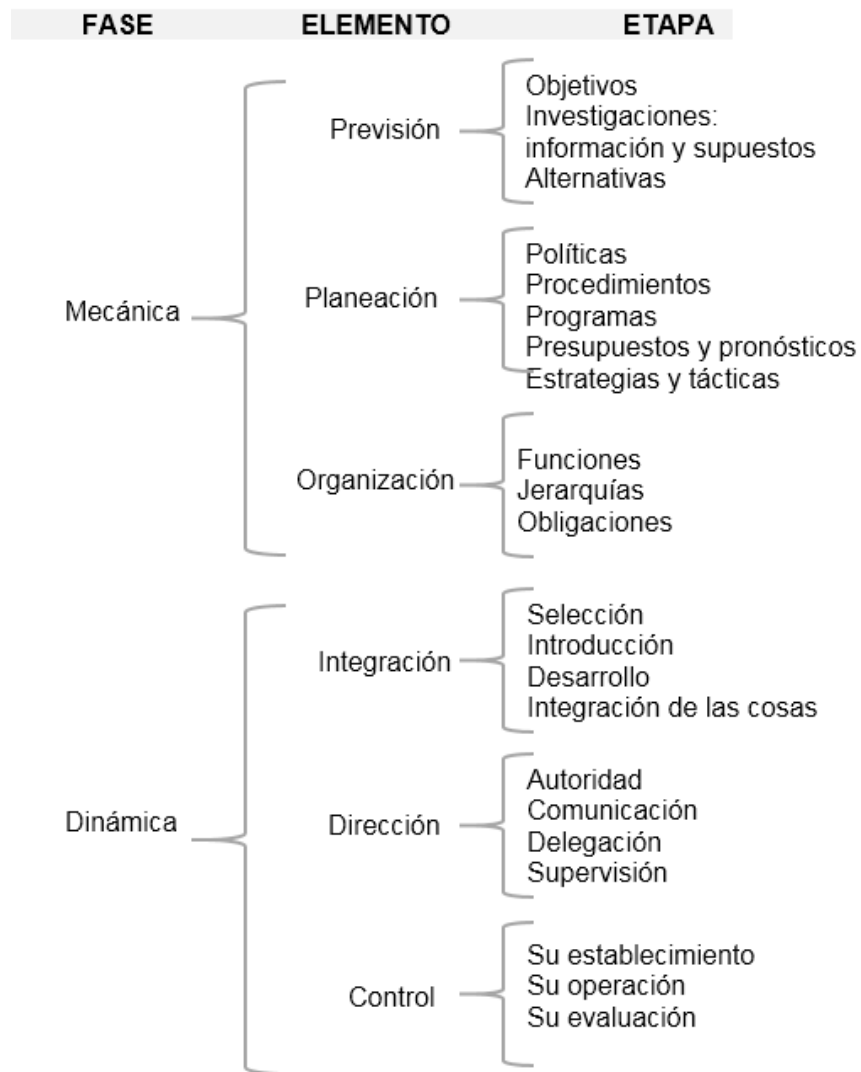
FASE ELEMENTO ETAPA

Mecánica

Previsión
Objetivos
Investigaciones: información y supuestos
Alternativas

Planeación
Políticas
Procedimientos
Programas
Presupuestos y pronósticos
Estrategias y tácticas

Organización
Funciones
Jerarquías
Obligaciones

Dinámica

Integración
Selección
Introducción
Desarrollo
Integración de las cosas

Dirección
Autoridad
Comunicación
Delegación
Supervisión

Control
Su establecimiento
Su operación
Su evaluación